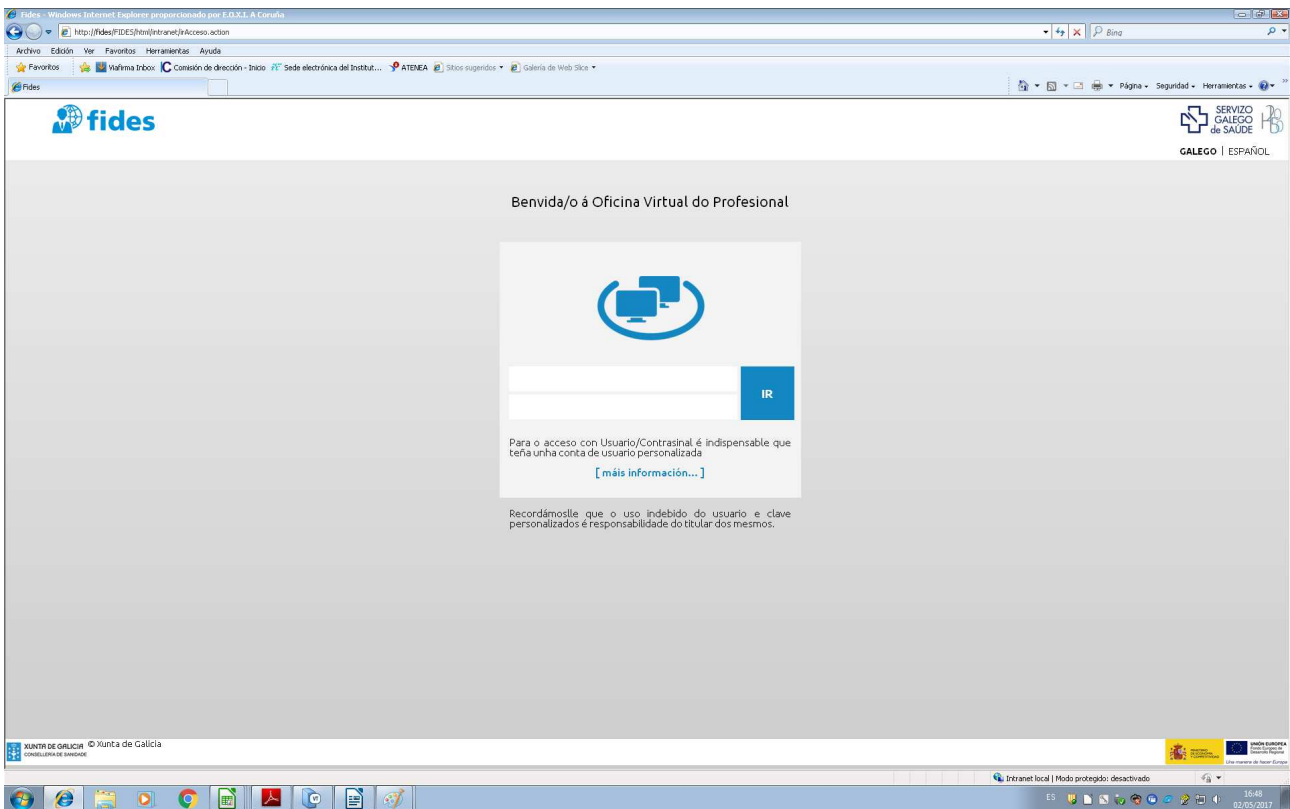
Fides - Windows Internet Explorer proporcionado por E.O.X.I. A Coruña

http://fides/FIDES/html/intranet/irAcceso.action

Bing

Archivo Edición Ver Favoritos Herramientas Ayuda

Favoritos | Viafirma Inbox | Comisión de dirección - Inicio | Sede electrónica del Institut... | ATENEA | Sitios sugeridos ▾ | Galería de Web Slice ▾

Fides

Página ▾ Seguridad ▾ Herramientas ▾

fides

SERVIZO GALEGO de SAÚDE

GALEGO | ESPAÑOL

Benvida/o á Oficina Virtual do Profesional

IR

Para o acceso con Usuario/Contrasinal é indispensable que teña unha conta de usuario personalizada

[ máis información... ]

Recordámoslle que o uso indebido do usuario e clave personalizados é responsabilidade do titular dos mesmos.

XUNTA DE GALICIA CONSELLERÍA DE SANIDADE © Xunta de Galicia

UNIÓN EUROPEA

Intranet local | Modo protegido: desactivado

ES 16:48 02/05/2017